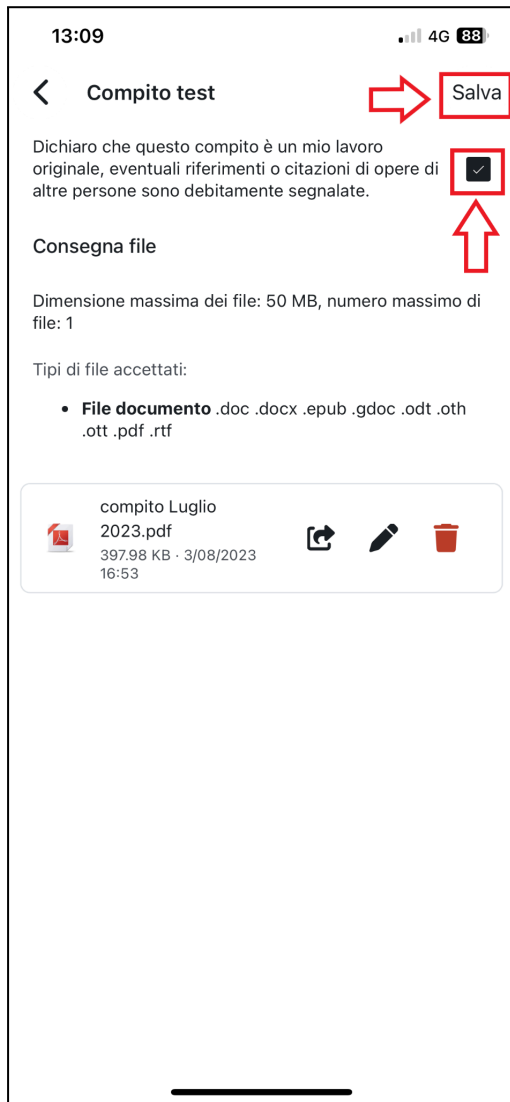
13:09

4G 88

Compito test

Salva

Dichiaro che questo compito è un mio lavoro originale, eventuali riferimenti o citazioni di opere di altre persone sono debitamente segnalate.

Consegna file

Dimensione massima dei file: 50 MB, numero massimo di file: 1

Tipi di file accettati:

• **File documento** .doc .docx .epub .gdoc .odt .oth .ott .pdf .rtf

compito Luglio 2023.pdf
397.98 KB · 3/08/2023 16:53